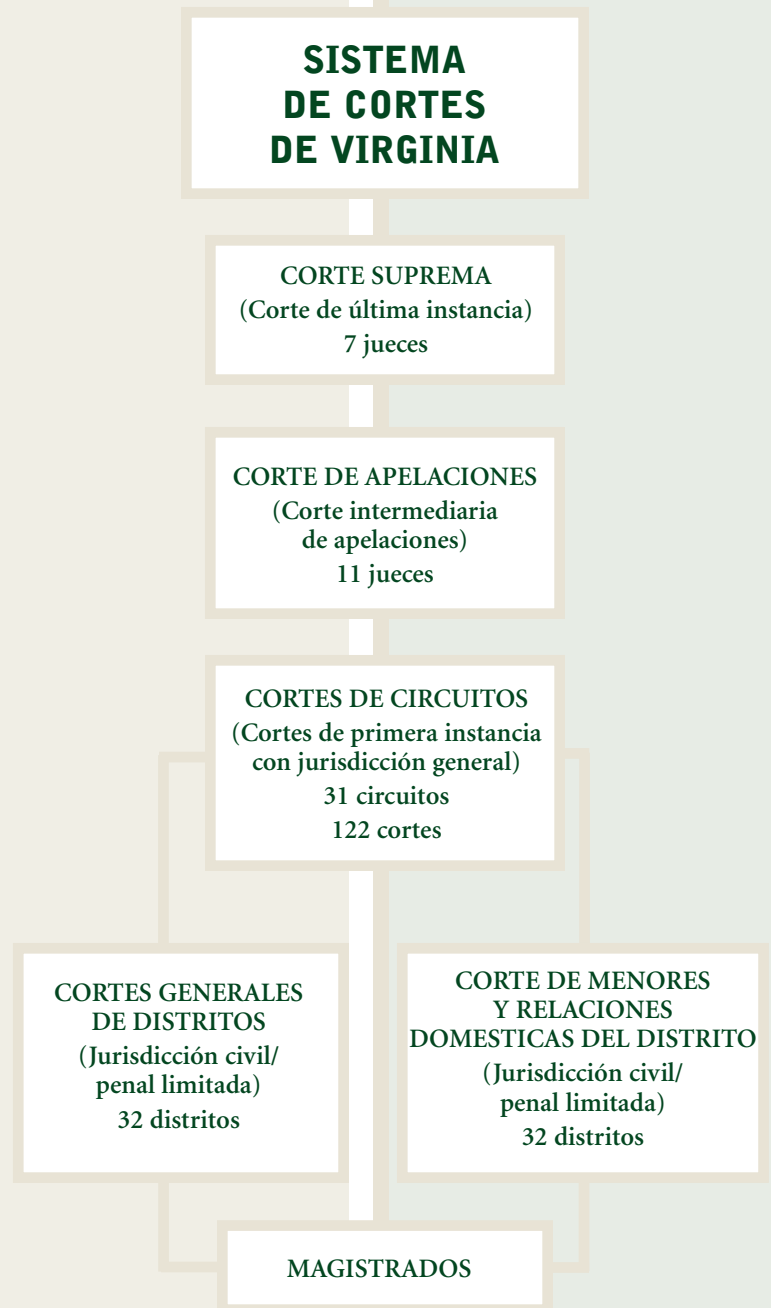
SISTEMA DE CORTES DE VIRGINIA

CORTE SUPREMA
(Corte de última instancia)
7 jueces

CORTE DE APELACIONES
(Corte intermediaria de apelaciones)
11 jueces

CORTES DE CIRCUITOS
(Cortes de primera instancia con jurisdicción general)
31 circuitos
122 cortes

CORTES GENERALES DE DISTRITOS
(Jurisdicción civil/ penal limitada)
32 distritos

CORTE DE MENORES Y RELACIONES DOMESTICAS DEL DISTRITO
(Jurisdicción civil/ penal limitada)
32 distritos

MAGISTRADOS